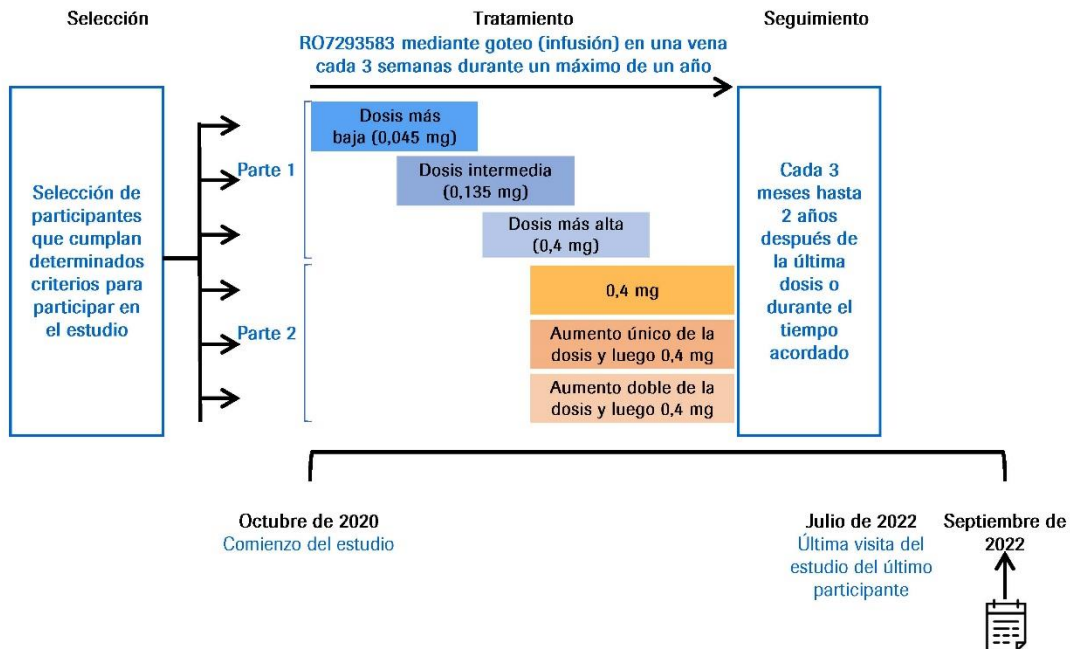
Selección

Tratamiento

Seguimiento

RO7293583 mediante goteo (infusión) en una vena cada 3 semanas durante un máximo de un año

Selección de participantes que cumplan determinados criterios para participar en el estudio

Parte 1

Dosis más baja (0,045 mg)

Dosis intermedia (0,135 mg)

Dosis más alta (0,4 mg)

Parte 2

0,4 mg

Aumento único de la dosis y luego 0,4 mg

Aumento doble de la dosis y luego 0,4 mg

Cada 3 meses hasta 2 años después de la última dosis o durante el tiempo acordado

Octubre de 2020
Comienzo del estudio

Julio de 2022
Última visita del estudio del último participante

Septiembre de 2022